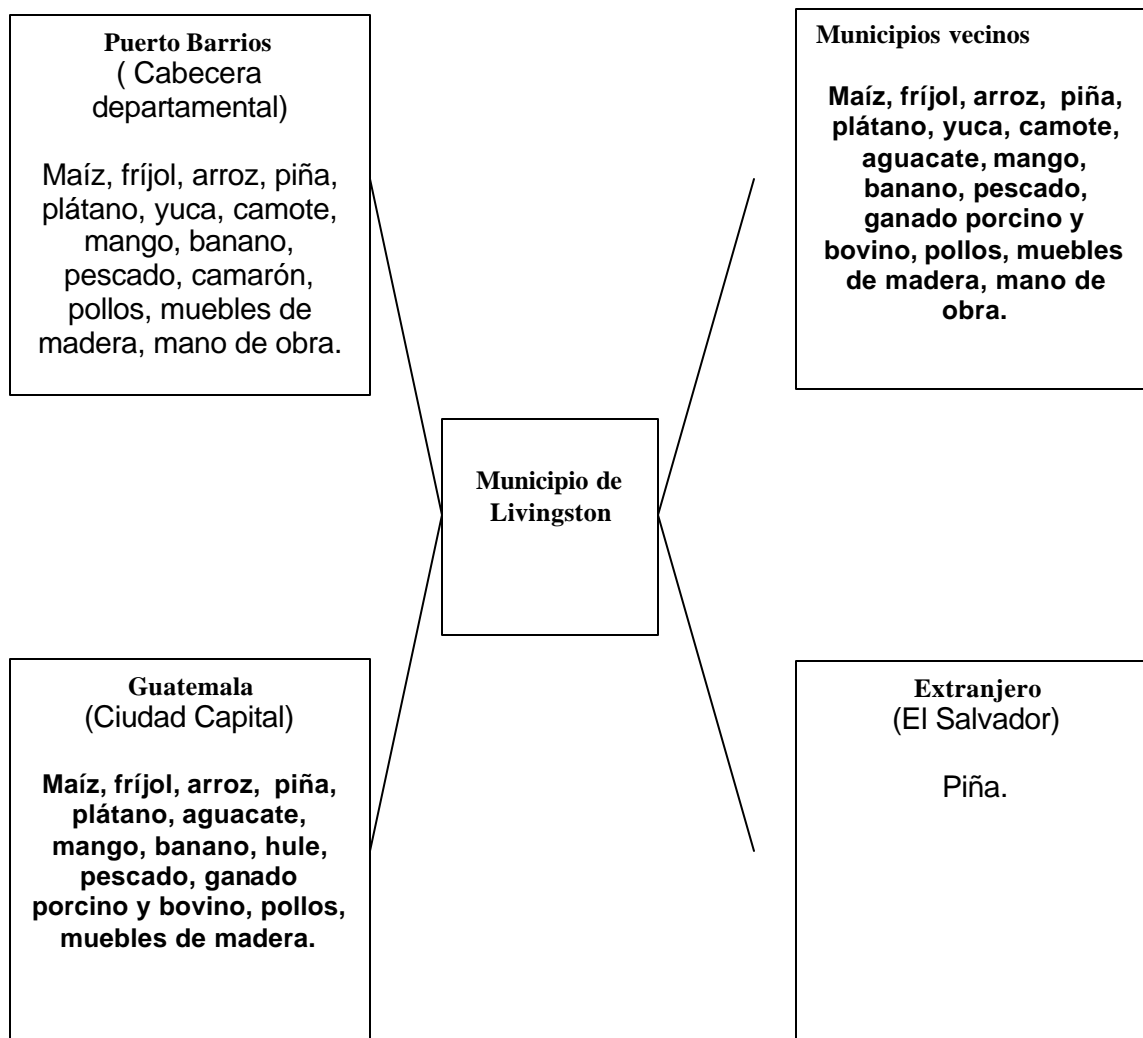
Puerto Barrios
( Cabecera departamental)

Maíz, fríjol, arroz, piña, plátano, yuca, camote, mango, banano, pescado, camarón, pollos, muebles de madera, mano de obra.

Municipios vecinos

Maíz, fríjol, arroz, piña, plátano, yuca, camote, aguacate, mango, banano, pescado, ganado porcino y bovino, pollos, muebles de madera, mano de obra.

Municipio de Livingston

Guatemala
(Ciudad Capital)

Maíz, fríjol, arroz, piña, plátano, aguacate, mango, banano, hule, pescado, ganado porcino y bovino, pollos, muebles de madera.

Extranjero
(El Salvador)

Piña.